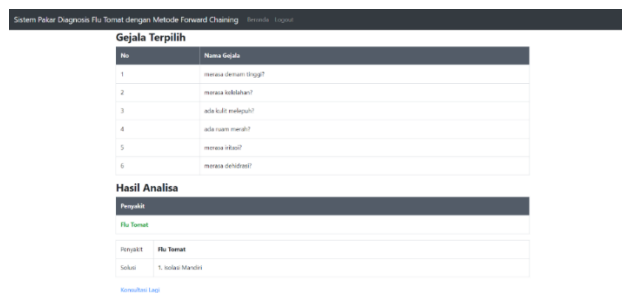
Sistem Pakar Diagnosis Flu Tomat dengan Metode Forward Chaining Beranda Logout

Gejala Terpilih

| No | Nama Gejala |
|---|---|
| 1 | merasa demam tinggi? |
| 2 | merasa kelelahan? |
| 3 | ada kulit melepuh? |
| 4 | ada ruam merah? |
| 5 | merasa iritasi? |
| 6 | merasa dehidrasi? |

Hasil Analisa

| Penyakit |
|---|
| Flu Tomat |

| Penyakit | Flu Tomat |
|---|---|
| Solusi | 1. Isolasi Mandiri |

Konsultasi Lagi